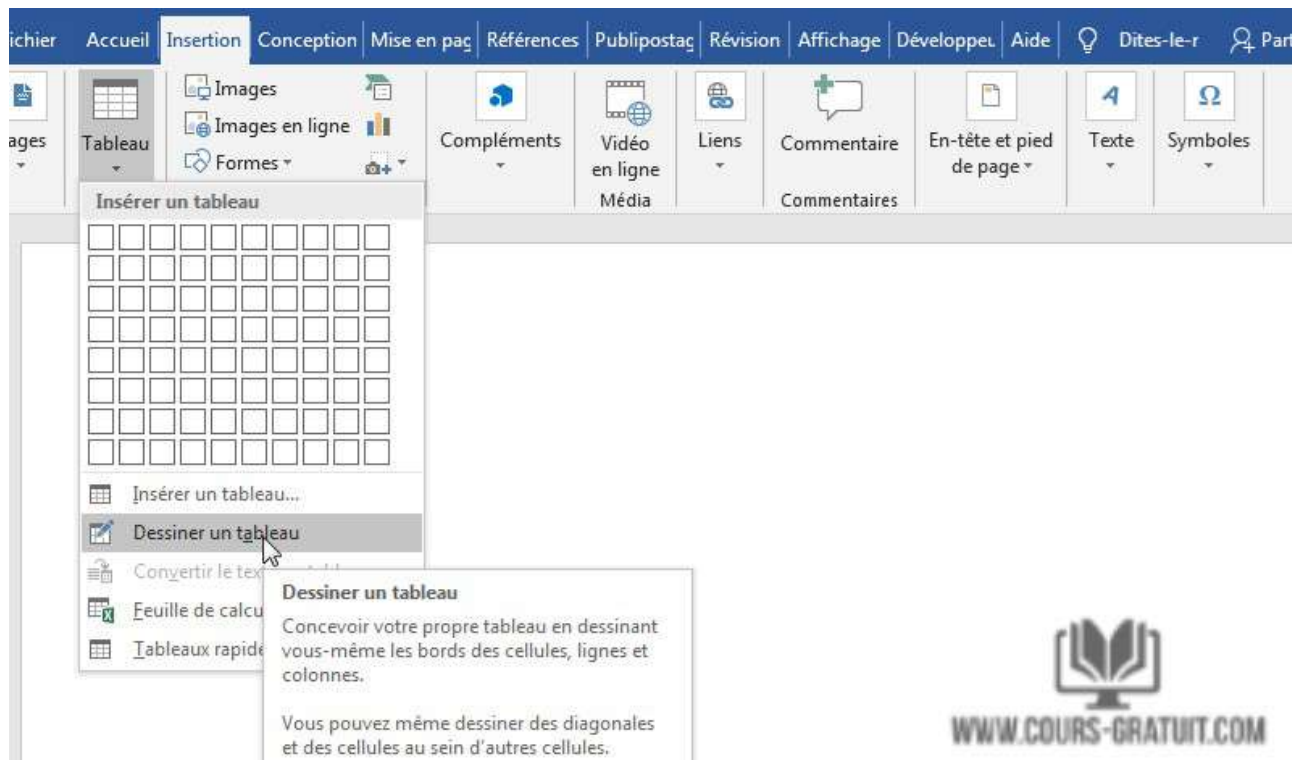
ichier Accueil Insertion Conception Mise en pag Références Publipostag Révision Affichage Développeι Aide Dites-le-r Part

ages

Tableau

Images
Images en ligne
Formes

Compléments

Vidéo en ligne
Média

Liens

Commentaire
Commentaires

En-tête et pied de page

Texte

Symboles

Insérer un tableau

Insérer un tableau...
Dessiner un tableau
Convertir le tex
Feuille de calcu
Tableaux rapide

Dessiner un tableau
Concevoir votre propre tableau en dessinant vous-même les bords des cellules, lignes et colonnes.

Vous pouvez même dessiner des diagonales et des cellules au sein d'autres cellules.

WWW.COURS-GRATUIT.COM